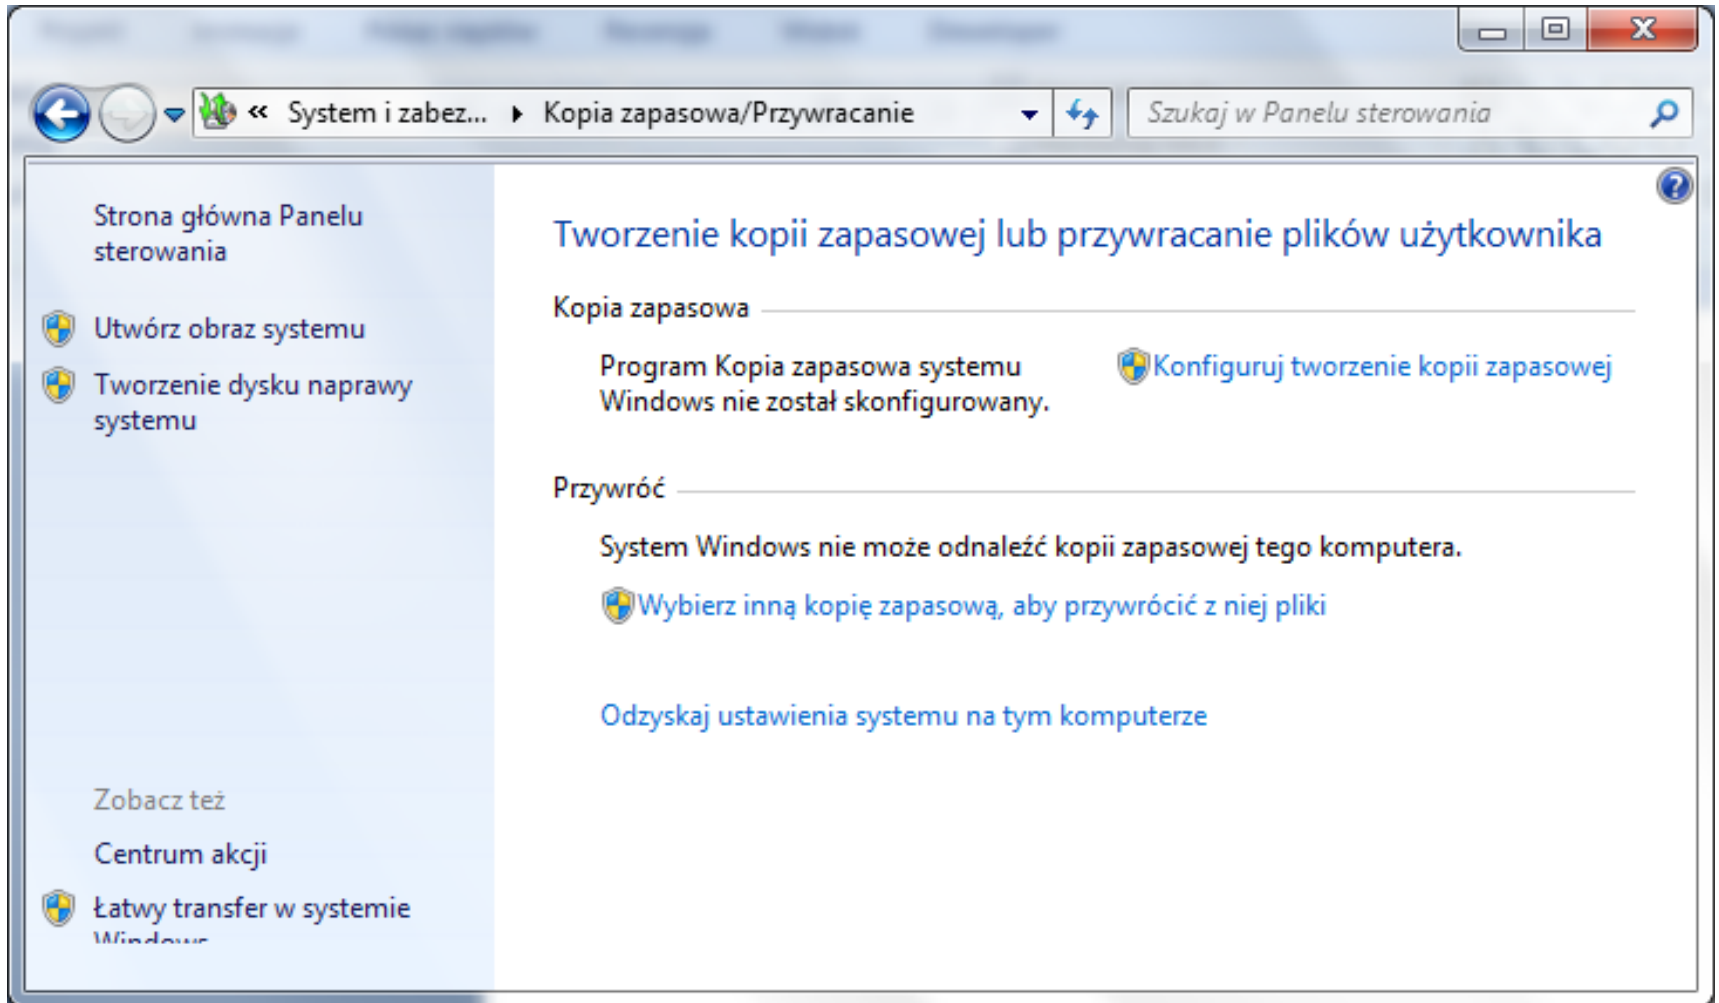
« System i zabez... ▸ Kopia zapasowa/Przywracanie

Szukaj w Panelu sterowania

Strona główna Panelu sterowania

Utwórz obraz systemu

Tworzenie dysku naprawy systemu

Zobacz też

Centrum akcji

Łatwy transfer w systemie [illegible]

Tworzenie kopii zapasowej lub przywracanie plików użytkownika

Kopia zapasowa

Program Kopia zapasowa systemu Windows nie został skonfigurowany.

Konfiguruj tworzenie kopii zapasowej

Przywróć

System Windows nie może odnaleźć kopii zapasowej tego komputera.

Wybierz inną kopię zapasową, aby przywrócić z niej pliki

Odzyskaj ustawienia systemu na tym komputerze